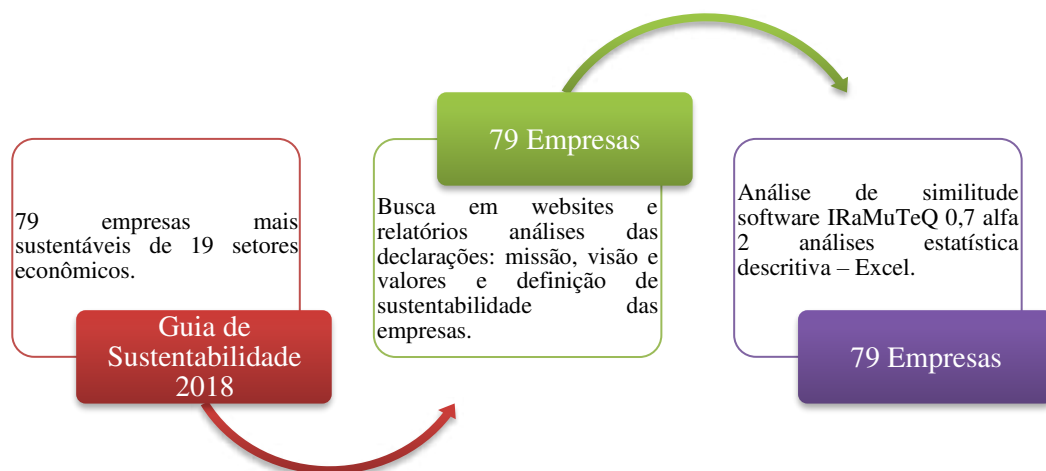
79 empresas mais sustentáveis de 19 setores econômicos.

Guia de Sustentabilidade 2018

79 Empresas

Busca em websites e relatórios análises das declarações: missão, visão e valores e definição de sustentabilidade das empresas.

Análise de similitude software IRaMuTeQ 0,7 alfa 2 análises estatística descritiva – Excel.

79 Empresas